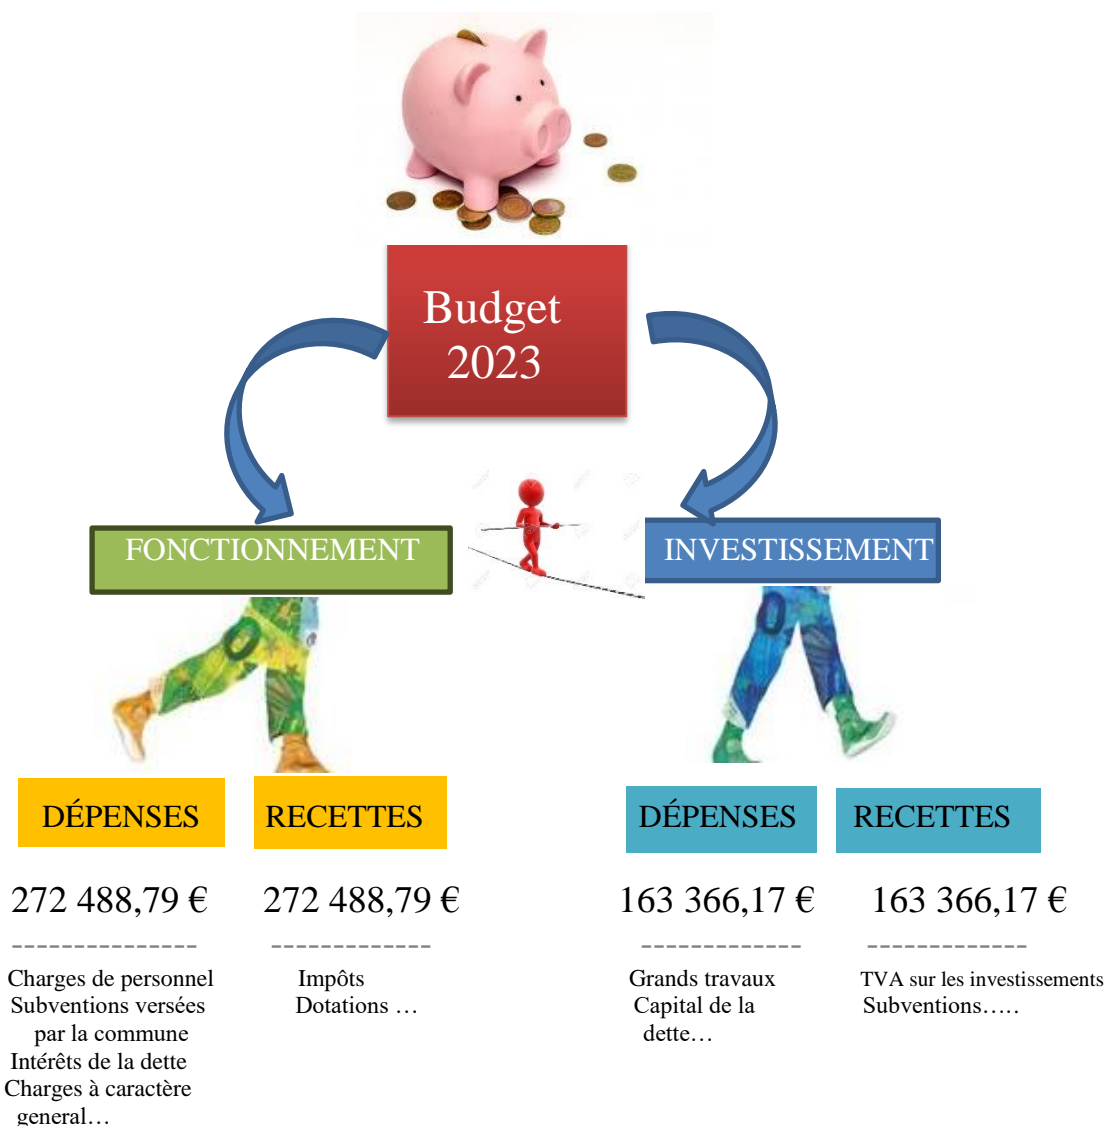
Budget 2023

FONCTIONNEMENT

INVESTISSEMENT

DÉPENSES

RECETTES

DÉPENSES

RECETTES

272 488,79 €

272 488,79 €

163 366,17 €

163 366,17 €

Charges de personnel
Subventions versées par la commune
Intérêts de la dette
Charges à caractère general…

Impôts
Dotations …

Grands travaux
Capital de la dette…

TVA sur les investissements
Subventions…..